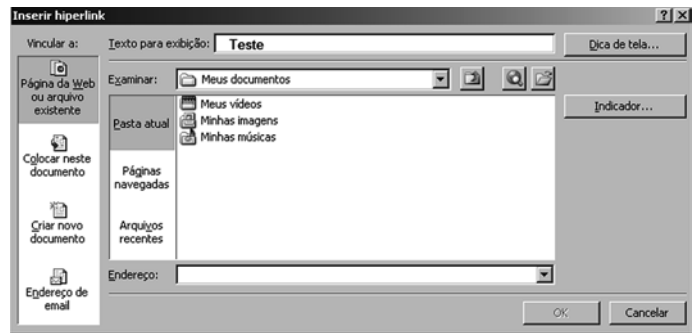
Inserir hiperlink

?| X

Vincular a:

Texto para exibição: Teste

Dica de tela...

Página da Web ou arquivo existente

Examinar: Meus documentos

Pasta atual

Meus vídeos
Minhas imagens
Minhas músicas

Indicador...

Colocar neste documento

Páginas navegadas

Criar novo documento

Arquivos recentes

Endereço de email

Endereço:

OK

Cancelar